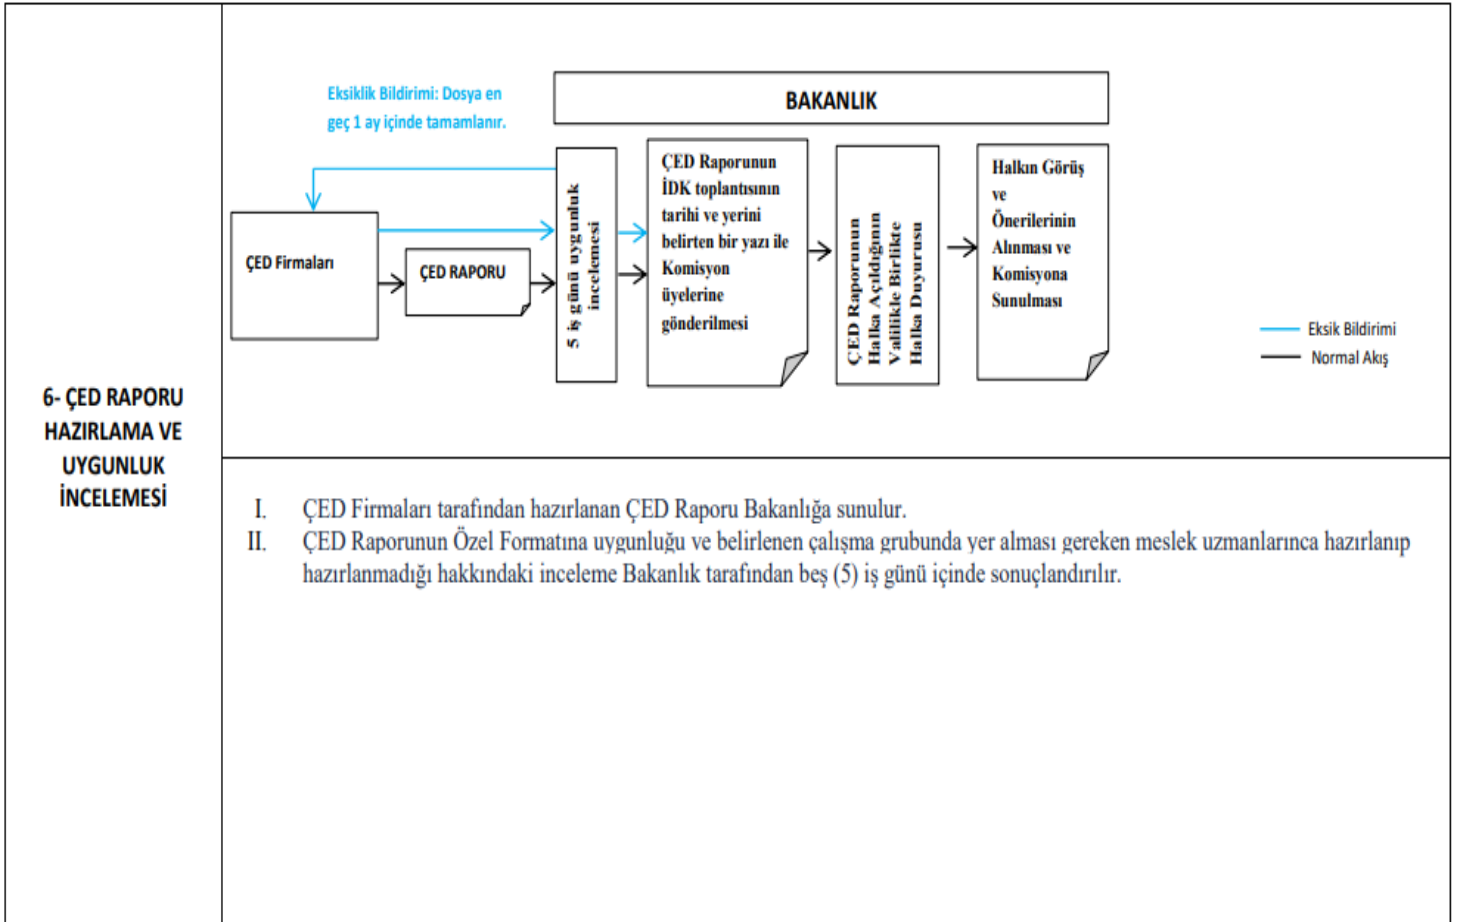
6- ÇED RAPORU HAZIRLAMA VE UYGUNLUK İNCELEMESİ

Eksiklik Bildirimi: Dosya en geç 1 ay içinde tamamlanır.

BAKANLIK

ÇED Firmaları

ÇED RAPORU

5 iş günü uygunluk incelemesi

ÇED Raporunun İDK toplantısının tarihi ve yerini belirten bir yazı ile Komisyon üyelerine gönderilmesi

ÇED Raporunun Halka Açıldığının Valilikle Birlikte Halka Duyurusu

Halkın Görüş ve Önerilerinin Alınması ve Komisyona Sunulması

Eksik Bildirimi
Normal Akış

I. ÇED Firmaları tarafından hazırlanan ÇED Raporu Bakanlığa sunulur.
II. ÇED Raporunun Özel Formatına uygunluğu ve belirlenen çalışma grubunda yer alması gereken meslek uzmanlarınca hazırlanıp hazırlanmadığı hakkındaki inceleme Bakanlık tarafından beş (5) iş günü içinde sonuçlandırılır.